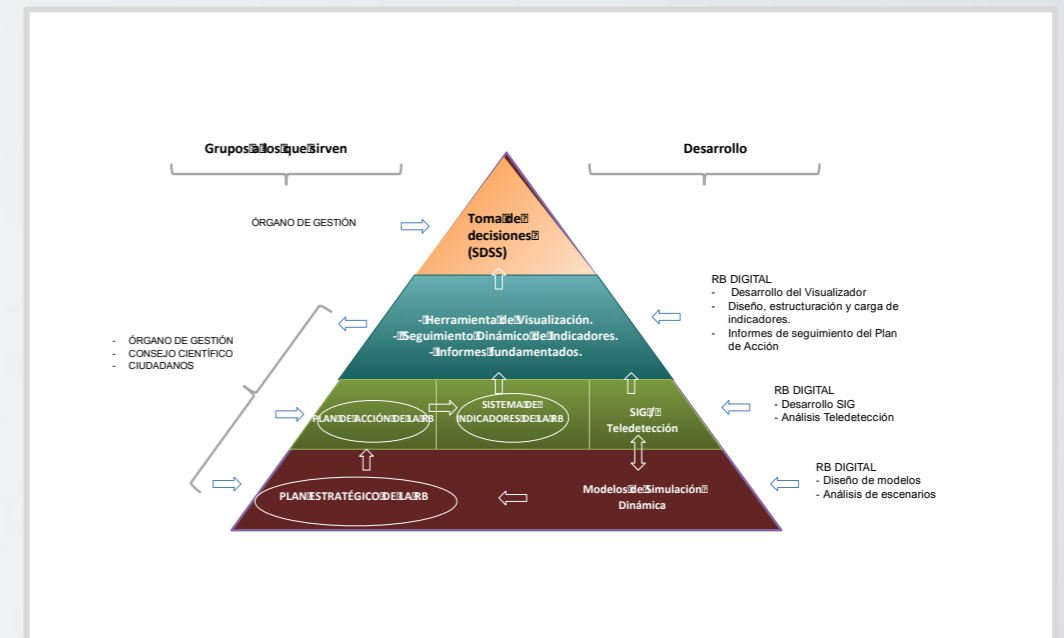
Grupos a los que sirven

Desarrollo

ÓRGANO DE GESTIÓN

Toma de decisiones (SDSS)

RB DIGITAL
- Desarrollo del Visualizador
- Diseño, estructuración y carga de indicadores.
- Informes de seguimiento del Plan de Acción

- ÓRGANO DE GESTIÓN
- CONSEJO CIENTÍFICO
- CIUDADANOS

-Herramienta de Visualización.
-Seguimiento Dinámico de Indicadores.
-Informes fundamentados.

RB DIGITAL
- Desarrollo SIG
- Análisis Teledetección

PLAN DE ACCIÓN DE LA RB

SISTEMA DE INDICADORES DE LA RB

SIG y Teledetección

RB DIGITAL
- Diseño de modelos
- Análisis de escenarios

PLAN ESTRATÉGICO DE LA RB

Modelos de Simulación Dinámica